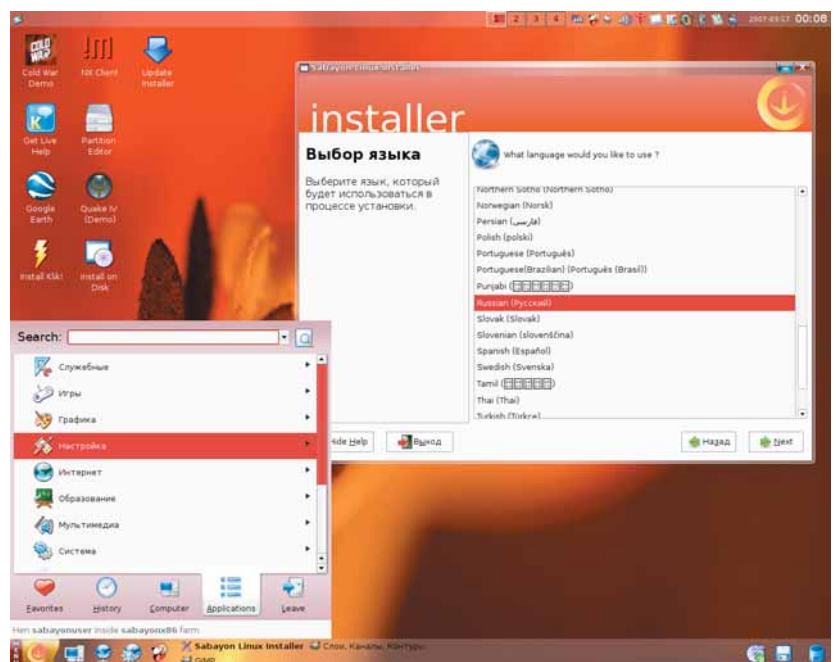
1 2 3 4 2007-03-17 00:08

Cold War Demo
NX Client
Update Installer
Get Live Help
Partition Editor
Google Earth
Quake IV (Demo)
Install Klik!
Install on Disk

Sabayon Linux Installer

installer

Выбор языка

Выберите язык, который будет использоваться в процессе установки.

What language would you like to use ?

Northern Sotho (Northern Sotho)
Norwegian (Norsk)
Persian (فارسی)
Polish (polski)
Portuguese (Português)
Portuguese(Brazilian) (Português (Brasil))
Punjabi ([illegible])
Russian (Русский)
Slovak (Slovak)
Slovenian (slovenščina)
Spanish (Español)
Swedish (Svenska)
Tamil ([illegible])
Thai (Thai)
Turkish (Türkçe)

Hide Help
Выход
Назад
Next

Search:

Служебные
Игры
Графика
Настройка
Интернет
Образование
Мультимедиа
Система

Favorites
History
Computer
Applications
Leave

Hen sabayonuser inside sabayonx86 farm

Sabayon Linux Installer
Слои, Каналы, Контуры
GIMP